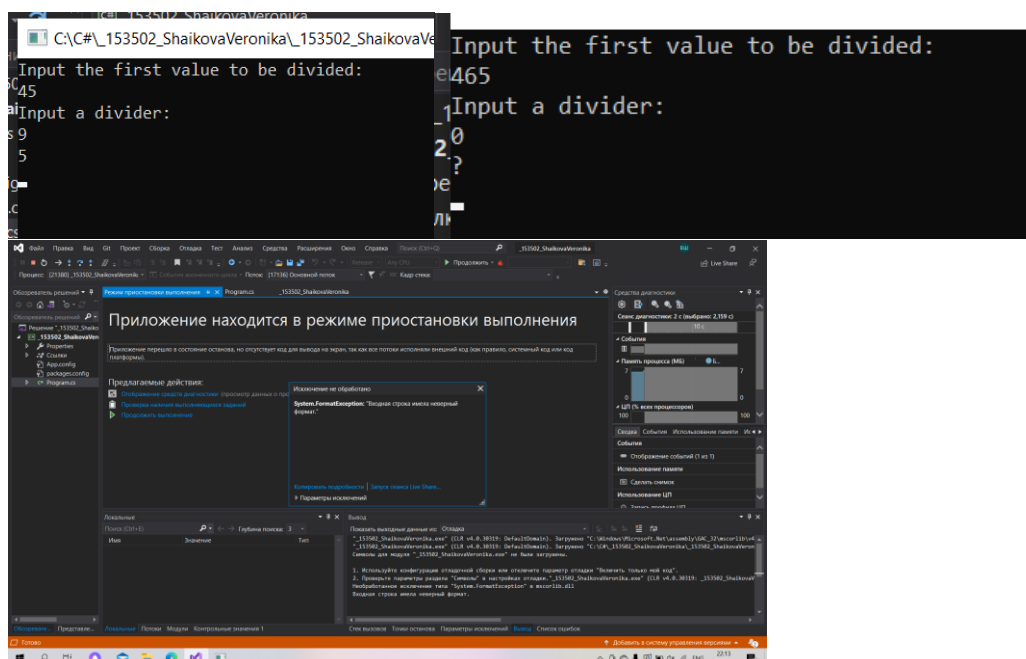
C:\C#\_153502_ShaikovaVeronika\_153502_ShaikovaVe

Input the first value to be divided:
45
Input a divider:
9
5

Input the first value to be divided:
465
Input a divider:
0
?

Файл Правка Вид Git Проект Сборка Отладка Тест Анализ Средства Расширение Окно Справка Поиск (Ctrl+Q) _153502_ShaikovaVeronika

Продолжить

Live Share

Процесс: [21380] _153502_ShaikovaVeronik Событие жизненного цикла Поток: [17136] Основной поток Кадр стека:

Обозреватель решений

Режим приостановки выполнения Program.cs _153502_ShaikovaVeronika

Решение "_153502_Shaikov
_153502_ShaikovaVer
Properties
Ссылки
App.config
packages.config
Program.cs

Приложение находится в режиме приостановки выполнения

Приложение перешло в состояние останова, но отсутствует код для вывода на экран, так как все потоки исполняли внешний код (как правило, системный код или код платформы).

Предлагаемые действия:
Отображение средств диагностики (просмотр данных о про
Проверка наличия выполняющихся заданий
Продолжить выполнение

Исключение не обработано
System.FormatException: "Входная строка имела неверный формат."
Копировать подробности | Запуск сеанса Live Share...
Параметры исключений

Средства диагностики
Сеанс диагностики: 2 с (выбрано: 2,159 с)
10 с
События
Память процесса (МБ)
7
0
ЦП (% всех процессоров)
100
0
Сводка События Использование памяти
События
Отображение событий (1 из 1)
Использование памяти
Сделать снимок
Использование ЦП

Локальные
Поиск (Ctrl+E) Глубина поиска: 3
Имя Значение Тип

Вывод
Показать выходные данные из: Отладка
"_153502_ShaikovaVeronika.exe" (CLR v4.0.30319: DefaultDomain). Загружено "C:\Windows\Microsoft.Net\assembly\GAC_32\mscorlib\v4
"_153502_ShaikovaVeronika.exe" (CLR v4.0.30319: DefaultDomain). Загружено "C:\C#\_153502_ShaikovaVeronika\_153502_ShaikovaVero
Символы для модуля "_153502_ShaikovaVeronika.exe" не были загружены.

1. Используйте конфигурацию отладочной сборки или отключите параметр отладки "Включить только мой код".
2. Проверьте параметры раздела "Символы" в настройках отладки."_153502_ShaikovaVeronika.exe" (CLR v4.0.30319: _153502_ShaikovaV
Необработанное исключение типа "System.FormatException" в mscorlib.dll
Входная строка имела неверный формат.

Обозрева... Представле... Локальные Потоки Модули Контрольные значения 1
Стек вызовов Точки останова Параметры исключений Вывод Список ошибок

Готово
Добавить в систему управления версиями
22:13